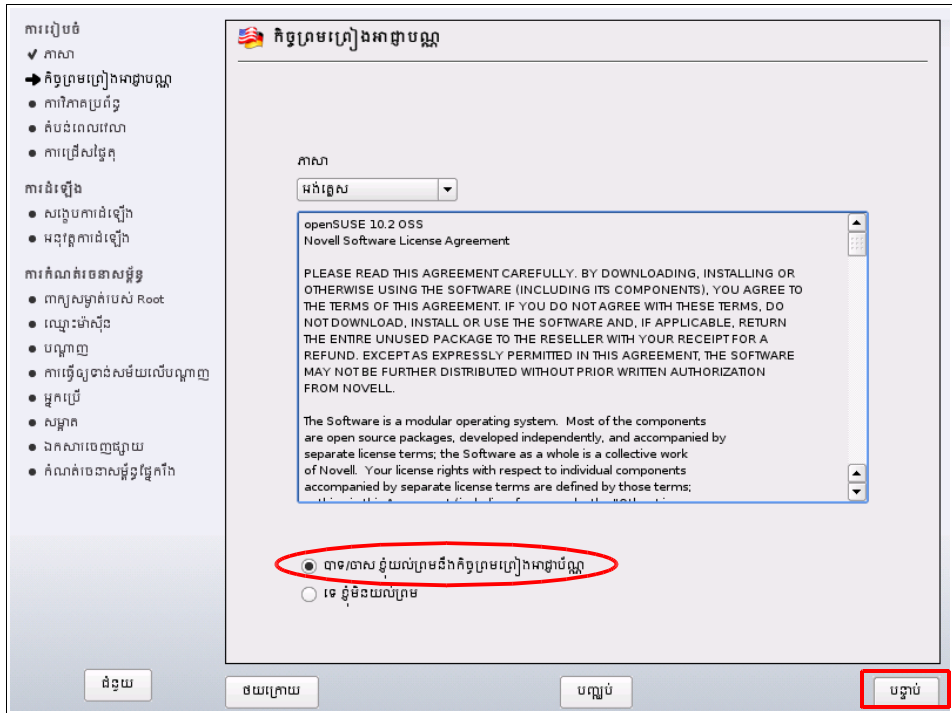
ការរៀបចំ
✔ ភាសា
➔ កិច្ចព្រមព្រៀងអាជ្ញាប័ណ្ណ
• ការវិភាគប្រព័ន្ធ
• តំបន់ពេលវេលា
• ការជ្រើសផ្ទៃតុ

ការដំឡើង
• សង្ខេបការដំឡើង
• អនុវត្តការដំឡើង

ការកំណត់រចនាសម្ព័ន្ធ
• ពាក្យសម្ងាត់របស់ Root
• ឈ្មោះម៉ាស៊ីន
• បណ្ដាញ
• ការធ្វើឲ្យទាន់សម័យលើបណ្ដាញ
• អ្នកប្រើ
• សម្អាត
• ឯកសារចេញផ្សាយ
• កំណត់រចនាសម្ព័ន្ធផ្នែករឹង

ជំនួយ

កិច្ចព្រមព្រៀងអាជ្ញាប័ណ្ណ

ភាសា
អង់គ្លេស

openSUSE 10.2 OSS
Novell Software License Agreement

PLEASE READ THIS AGREEMENT CAREFULLY. BY DOWNLOADING, INSTALLING OR OTHERWISE USING THE SOFTWARE (INCLUDING ITS COMPONENTS), YOU AGREE TO THE TERMS OF THIS AGREEMENT. IF YOU DO NOT AGREE WITH THESE TERMS, DO NOT DOWNLOAD, INSTALL OR USE THE SOFTWARE AND, IF APPLICABLE, RETURN THE ENTIRE UNUSED PACKAGE TO THE RESELLER WITH YOUR RECEIPT FOR A REFUND. EXCEPT AS EXPRESSLY PERMITTED IN THIS AGREEMENT, THE SOFTWARE MAY NOT BE FURTHER DISTRIBUTED WITHOUT PRIOR WRITTEN AUTHORIZATION FROM NOVELL.

The Software is a modular operating system. Most of the components are open source packages, developed independently, and accompanied by separate license terms; the Software as a whole is a collective work of Novell. Your license rights with respect to individual components accompanied by separate license terms are defined by those terms; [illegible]

បាទ/ចាស ខ្ញុំយល់ព្រមនឹងកិច្ចព្រមព្រៀងអាជ្ញាប័ណ្ណ
ទេ ខ្ញុំមិនយល់ព្រម

ថយក្រោយ
បញ្ឈប់
បន្ទាប់